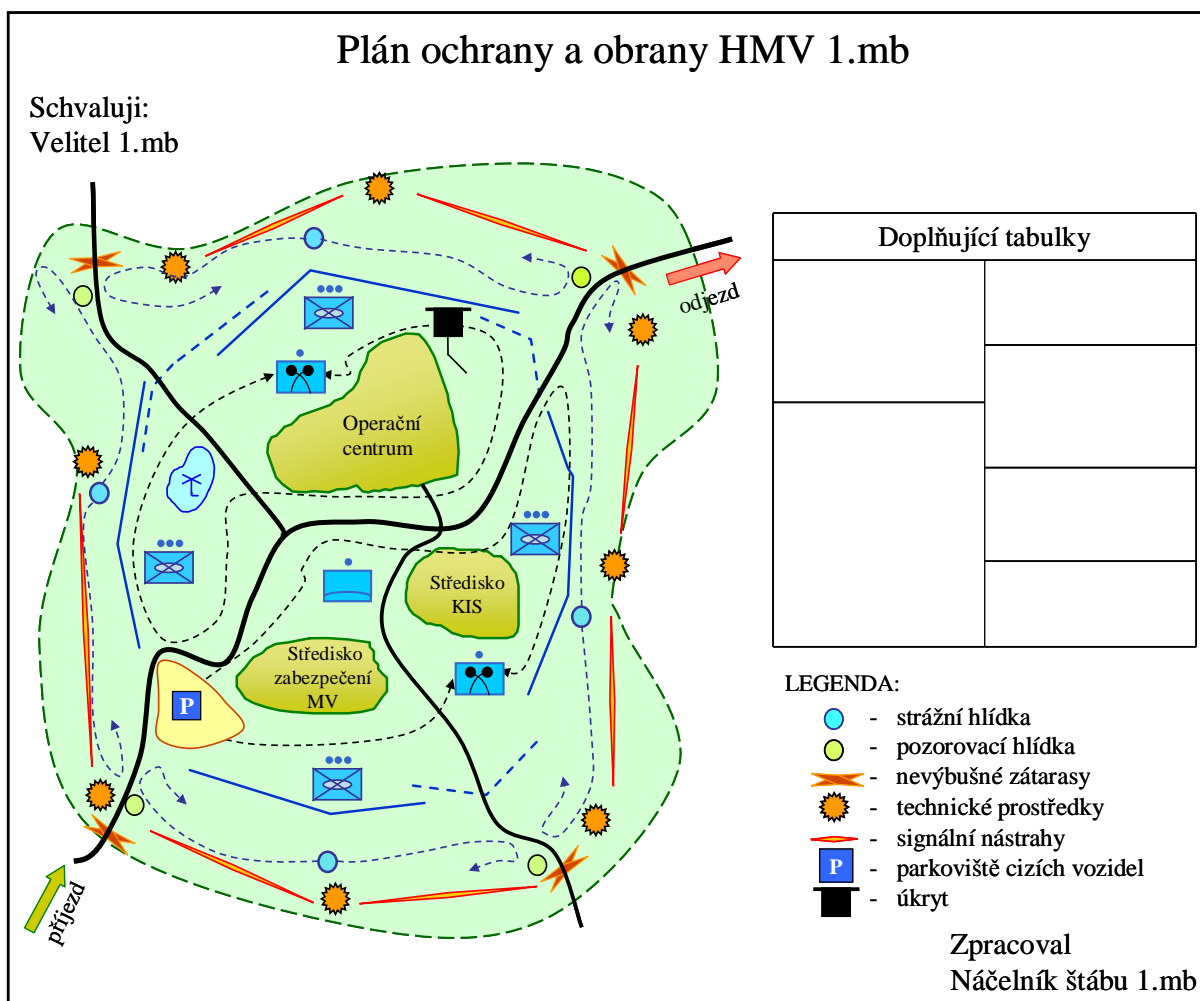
Plán ochrany a obrany HMV 1.mb

Schvaluji:
Velitel 1.mb

Operační centrum

Středisko KIS

Středisko zabezpečení MV

P

odjezd

příjezd

| Doplňující tabulky | |
|---|---|
| | |
| | |
| | |
| | |

LEGENDA:
- strážní hlídka
- pozorovací hlídka
- nevýbušné zátarasy
- technické prostředky
- signální nástrahy
P - parkoviště cizích vozidel
- úkryt

Zpracoval
Náčelník štábu 1.mb